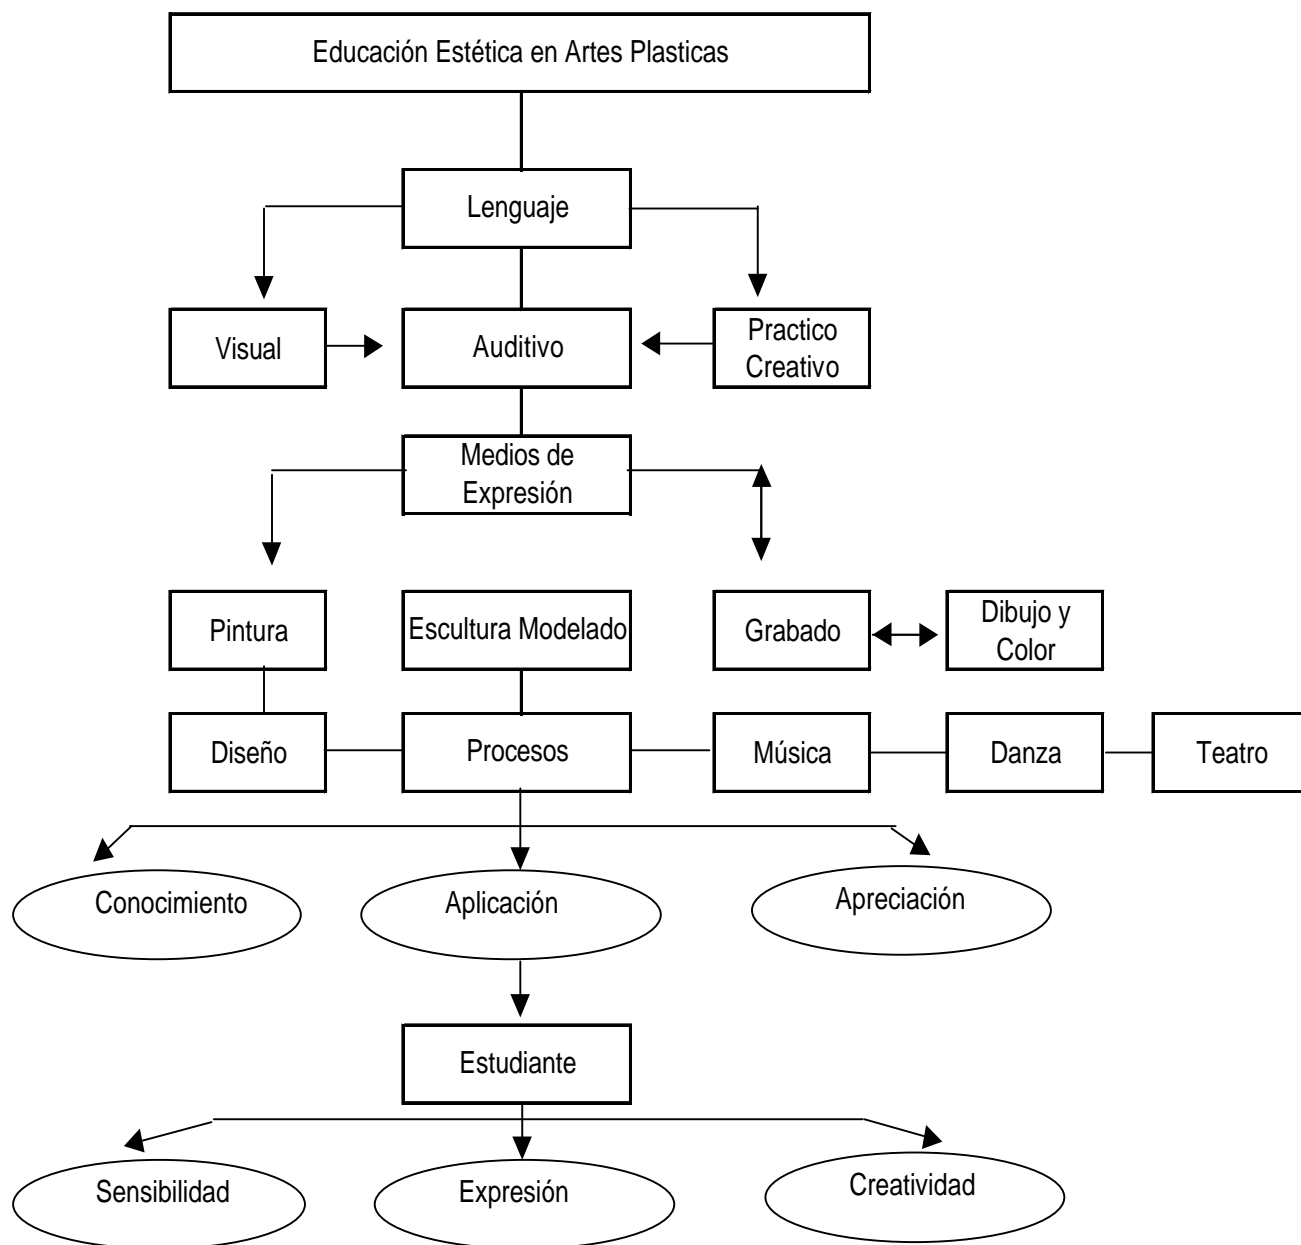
Educación Estética en Artes Plasticas

Lenguaje

Visual

Auditivo

Practico Creativo

Medios de Expresión

Pintura

Escultura Modelado

Grabado

Dibujo y Color

Diseño

Procesos

Música

Danza

Teatro

Conocimiento

Aplicación

Apreciación

Estudiante

Sensibilidad

Expresión

Creatividad